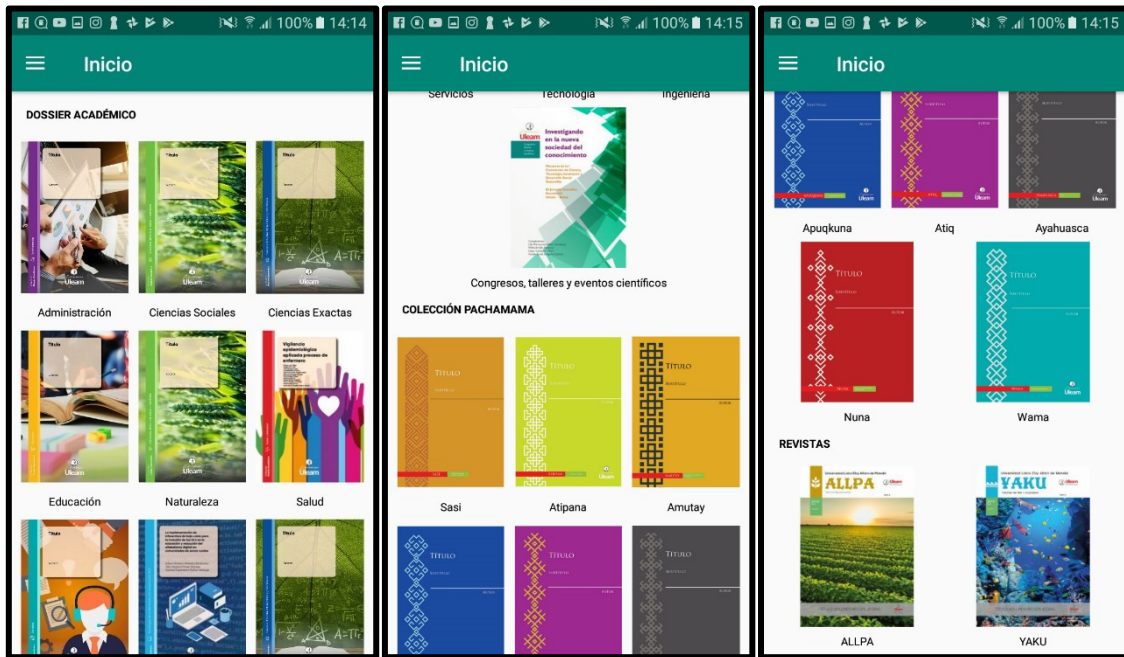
100% 14:14

Inicio

DOSSIER ACADÉMICO

Título

Título

Título

Administración

Ciencias Sociales

Ciencias Exactas

Vigilancia epidemiológica aplicada proceso de enfermero

Educación

Naturaleza

Salud

100% 14:15

Inicio

Servicios

Tecnología

Ingeniería

Investigando en la nueva sociedad del conocimiento

Congresos, talleres y eventos científicos

COLECCIÓN PACHAMAMA

Título

Título

Título

Sasi

Atipana

Amutay

Título

Título

Título

100% 14:15

Inicio

Apuqkuna

Atiq

Ayahuasca

Título

Título

Nuna

Wama

REVISTAS

ALLPA

YAKU

ALLPA

YAKU